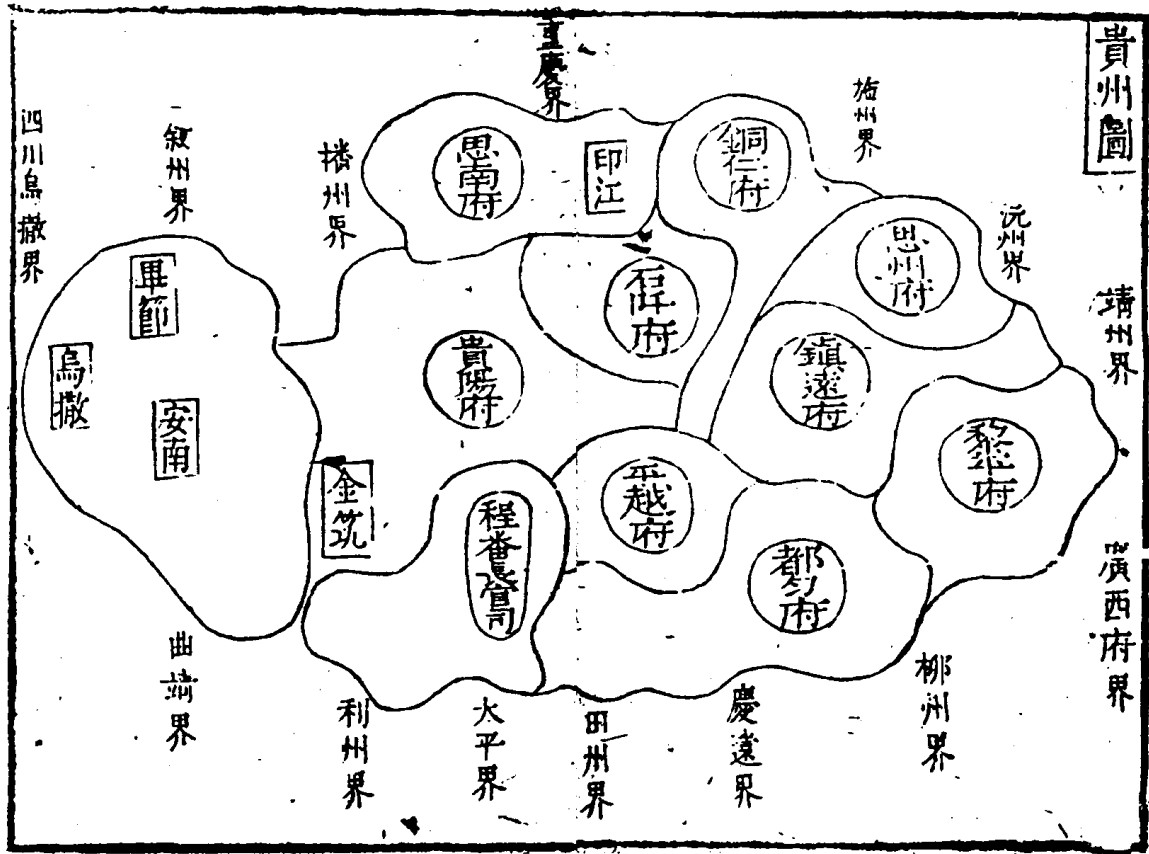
貴州圖

重慶界
施州界
四川烏撒界
叙州界
播州界
思南府
印江
銅仁府
沅州界
思州府
靖州界
畢節
石阡府
烏撒
安南
貴陽府
鎮遠府
黎平府
金筑
程番長官司
平越府
都匀府
廣西府界
曲靖界
利州界
太平界
田州界
慶遠界
柳州界